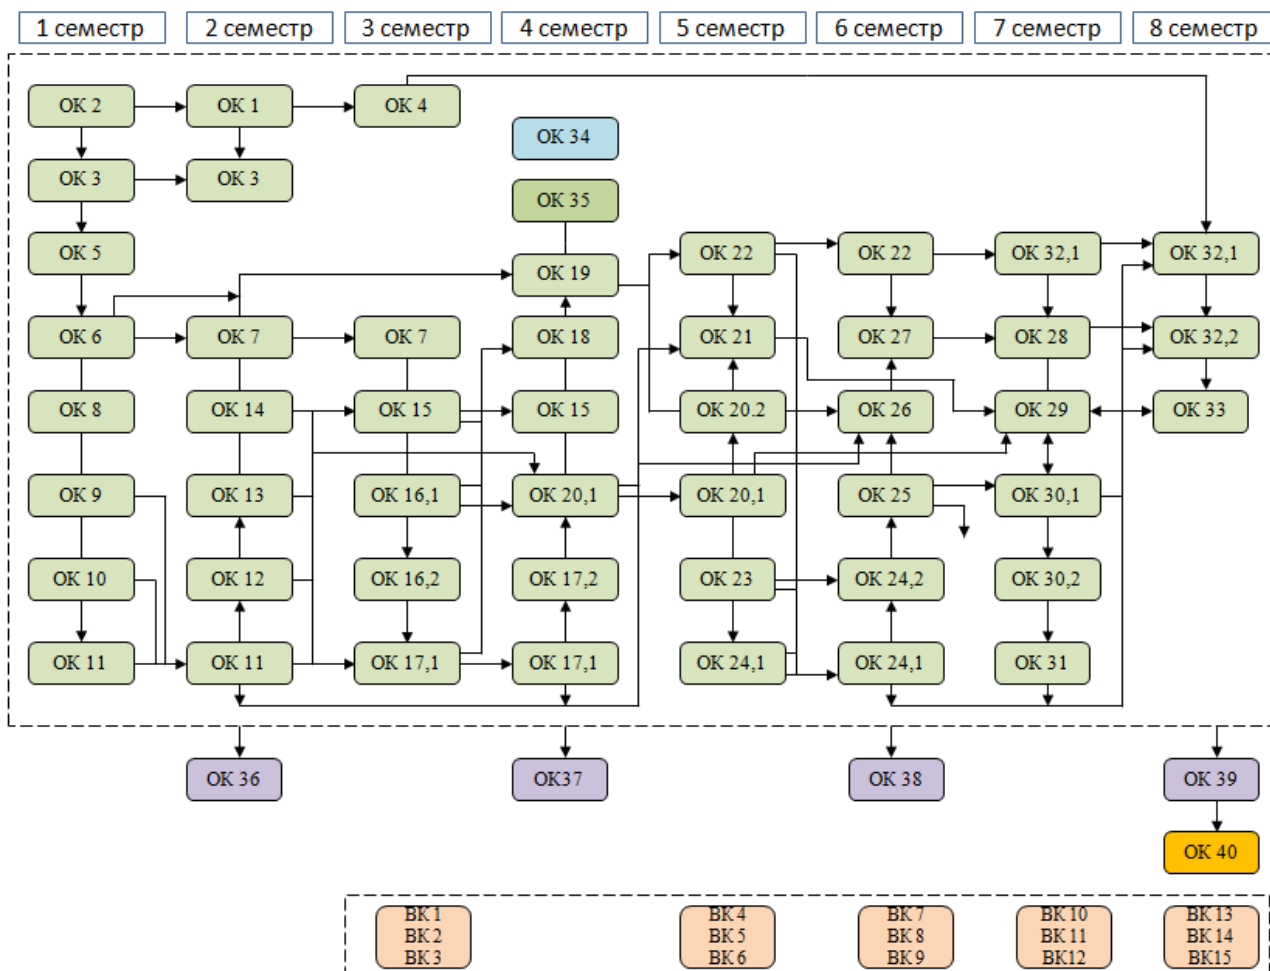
1 семестр 2 семестр 3 семестр 4 семестр 5 семестр 6 семестр 7 семестр 8 семестр

ОК 2
ОК 1
ОК 4
ОК 34
ОК 3
ОК 3
ОК 35
ОК 5
ОК 19
ОК 22
ОК 22
ОК 32,1
ОК 32,1
ОК 6
ОК 7
ОК 7
ОК 18
ОК 21
ОК 27
ОК 28
ОК 32,2
ОК 8
ОК 14
ОК 15
ОК 15
ОК 20.2
ОК 26
ОК 29
ОК 33
ОК 9
ОК 13
ОК 16,1
ОК 20,1
ОК 20,1
ОК 25
ОК 30,1
ОК 10
ОК 12
ОК 16,2
ОК 17,2
ОК 23
ОК 24,2
ОК 30,2
ОК 11
ОК 11
ОК 17,1
ОК 17,1
ОК 24,1
ОК 24,1
ОК 31
ОК 36
ОК37
ОК 38
ОК 39
ОК 40

ВК 1
ВК 2
ВК 3
ВК 4
ВК 5
ВК 6
ВК 7
ВК 8
ВК 9
ВК 10
ВК 11
ВК12
ВК 13
ВК 14
ВК15